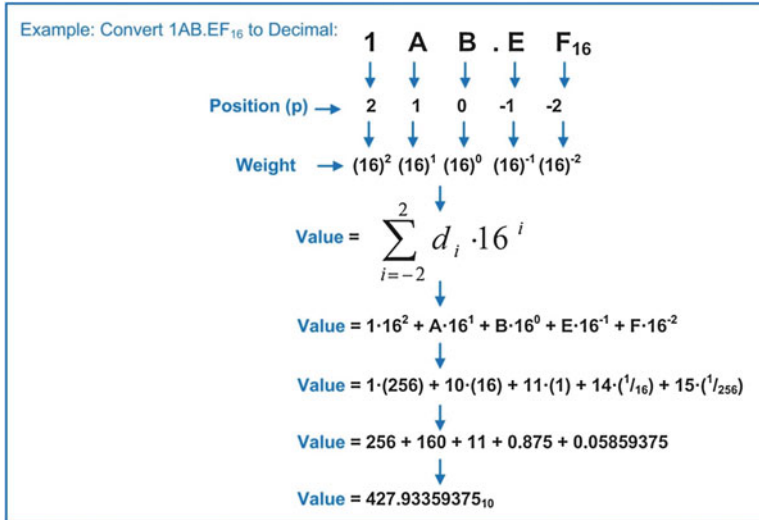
Example: Convert $1AB.EF_{16}$ to Decimal:

1 A B . E $F_{16}$

Position (p) → 2 1 0 -1 -2

Weight → $(16)^2$ $(16)^1$ $(16)^0$ $(16)^{-1}$ $(16)^{-2}$

Value = $\sum_{i=-2}^{2} d_i \cdot 16^i$

Value = $1 \cdot 16^2 + A \cdot 16^1 + B \cdot 16^0 + E \cdot 16^{-1} + F \cdot 16^{-2}$

Value = $1 \cdot (256) + 10 \cdot (16) + 11 \cdot (1) + 14 \cdot (^1/_{16}) + 15 \cdot (^1/_{256})$

Value = $256 + 160 + 11 + 0.875 + 0.05859375$

Value = $427.93359375_{10}$